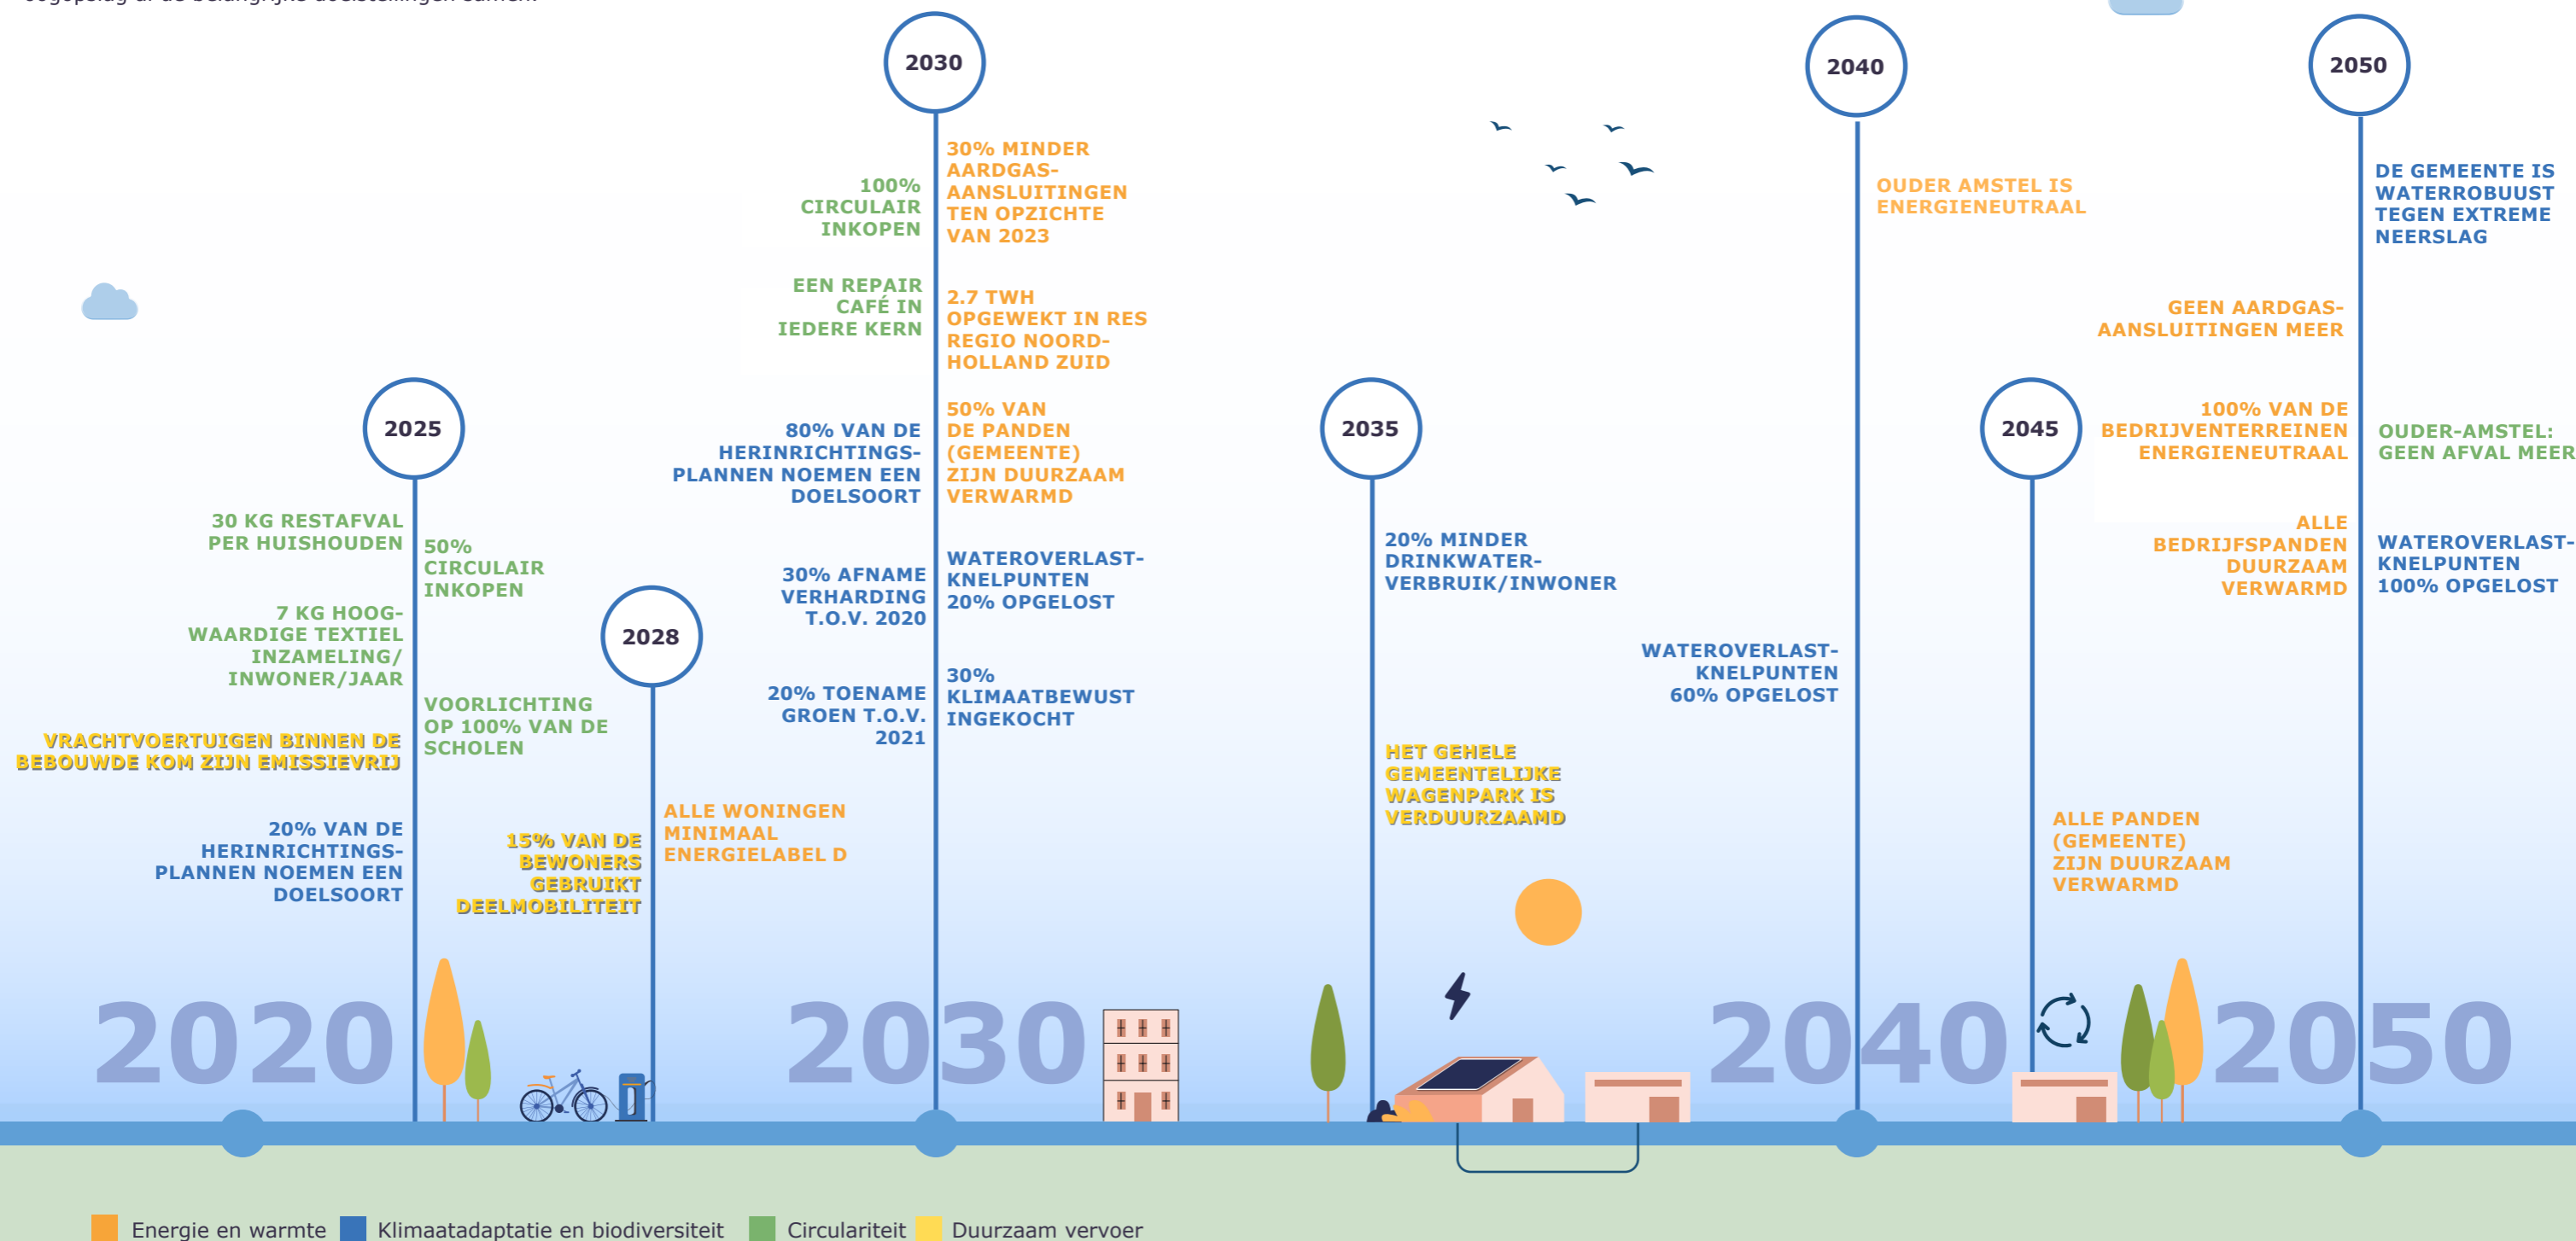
2030

100% CIRCULAIR INKOPEN

EEN REPAIR CAFÉ IN IEDERE KERN

30% MINDER AARDGAS-AANSLUITINGEN TEN OPZICHTE VAN 2023

2.7 TWH OPGEWEKT IN RES REGIO NOORD-HOLLAND ZUID

80% VAN DE HERINRICHTINGS-PLANNEN NOEMEN EEN DOELSOORT

50% VAN DE PANDEN (GEMEENTE) ZIJN DUURZAAM VERWARMD

30% AFNAME VERHARDING T.O.V. 2020

WATEROVERLAST-KNELPUNTEN 20% OPGELOST

20% TOENAME GROEN T.O.V. 2021

30% KLIMAATBEWUST INGEKOCHT

2040

OUDER AMSTEL IS ENERGIENEUTRAAL

2050

DE GEMEENTE IS WATERROBUUST TEGEN EXTREME NEERSLAG

GEEN AARDGAS-AANSLUITINGEN MEER

100% VAN DE BEDRIJVENTERREINEN ENERGIENEUTRAAL

OUDER-AMSTEL: GEEN AFVAL MEER

ALLE BEDRIJFSPANDEN DUURZAAM VERWARMD

WATEROVERLAST-KNELPUNTEN 100% OPGELOST

2025

30 KG RESTAFVAL PER HUISHOUDEN

50% CIRCULAIR INKOPEN

7 KG HOOG-WAARDIGE TEXTIEL INZAMELING/ INWONER/JAAR

VOORLICHTING OP 100% VAN DE SCHOLEN

VRACHTVOERTUIGEN BINNEN DE BEBOUWDE KOM ZIJN EMISSIEVRIJ

20% VAN DE HERINRICHTINGS-PLANNEN NOEMEN EEN DOELSOORT

2028

15% VAN DE BEWONERS GEBRUIKT DEELMOBILITEIT

ALLE WONINGEN MINIMAAL ENERGIELABEL D

2035

20% MINDER DRINKWATER-VERBRUIK/INWONER

WATEROVERLAST-KNELPUNTEN 60% OPGELOST

HET GEHELE GEMEENTELIJKE WAGENPARK IS VERDUURZAAMD

2045

ALLE PANDEN (GEMEENTE) ZIJN DUURZAAM VERWARMD

2020 2030 2040 2050

Energie en warmte Klimaatadaptatie en biodiversiteit Circulariteit Duurzaam vervoer